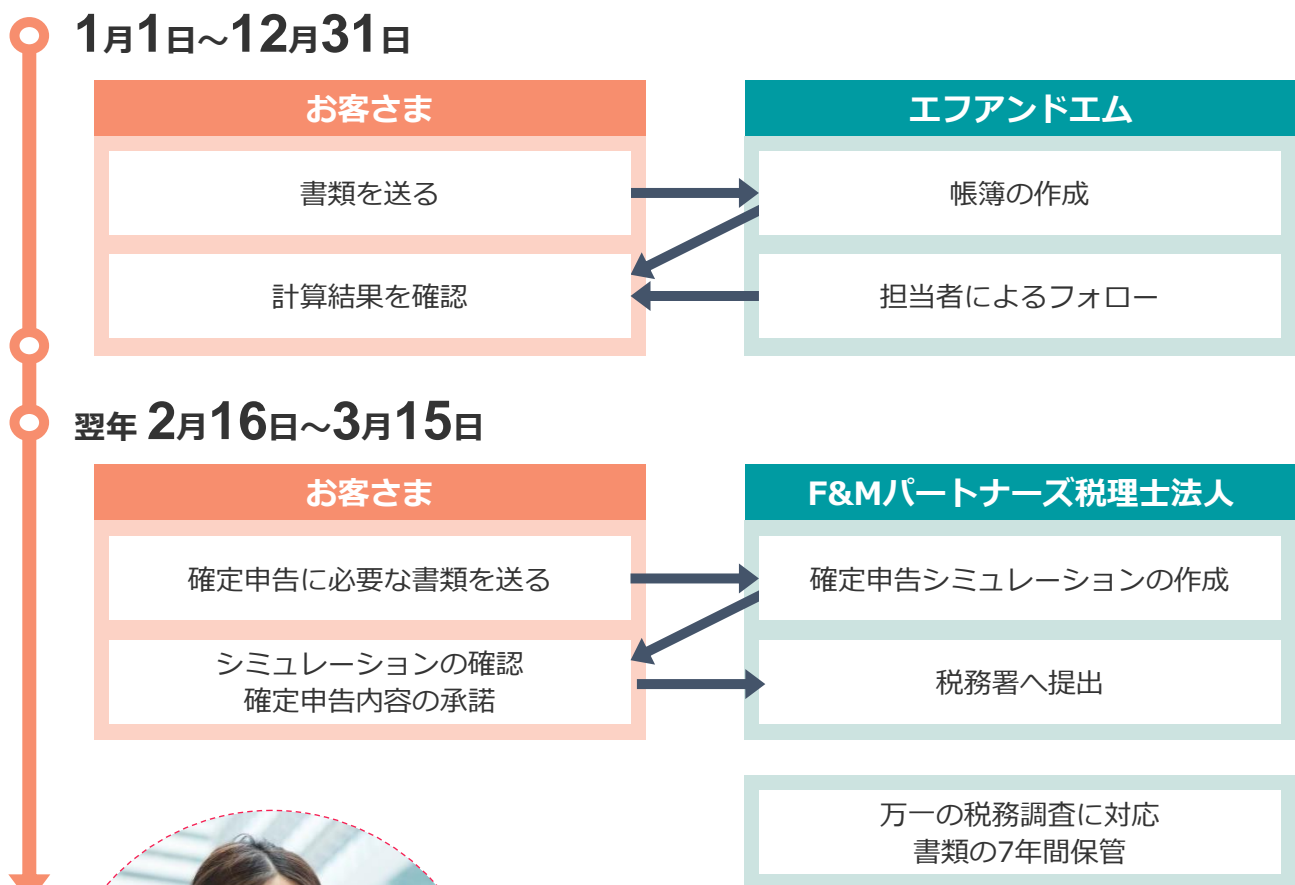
1月1日~12月31日

お客さま

書類を送る

計算結果を確認

エフアンドエム

帳簿の作成

担当者によるフォロー

翌年 2月16日~3月15日

お客さま

確定申告に必要な書類を送る

シミュレーションの確認
確定申告内容の承諾

F&Mパートナーズ税理士法人

確定申告シミュレーションの作成

税務署へ提出

万一の税務調査に対応
書類の7年間保管